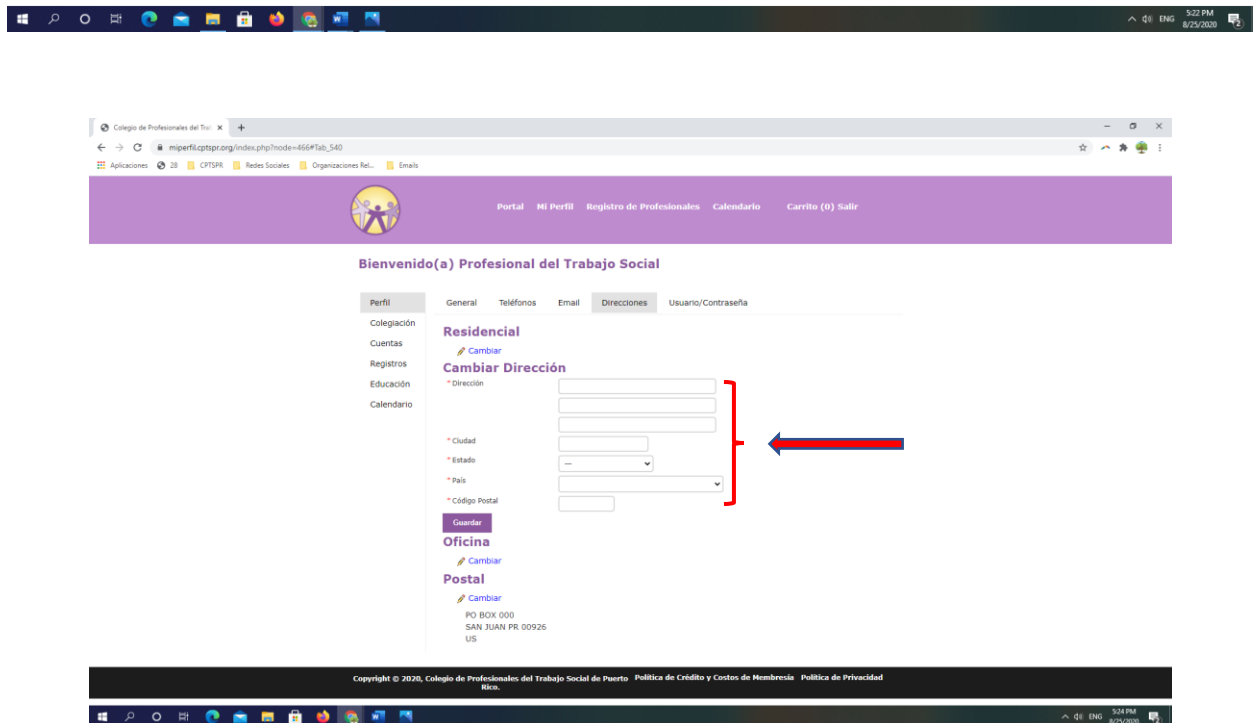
ENG 5:22 PM 8/25/2020

Colegio de Profesionales del Trab ×

miperfil.cptspr.org/index.php?node=466#Tab_540

Aplicaciones 28 CPTSPR Redes Sociales Organizaciones Rel... Emails

Portal Mi Perfil Registro de Profesionales Calendario Carrito (0) Salir

Bienvenido(a) Profesional del Trabajo Social

Perfil
Colegiación
Cuentas
Registros
Educación
Calendario

General Teléfonos Email Direcciones Usuario/Contraseña

Residencial

Cambiar

Cambiar Dirección

* Dirección

* Ciudad

* Estado --

* País

* Código Postal

Guardar

Oficina

Cambiar

Postal

Cambiar

PO BOX 000
SAN JUAN PR 00926
US

Copyright © 2020, Colegio de Profesionales del Trabajo Social de Puerto Rico. Política de Crédito y Costos de Membresía Política de Privacidad

ENG 5:24 PM 8/25/2020